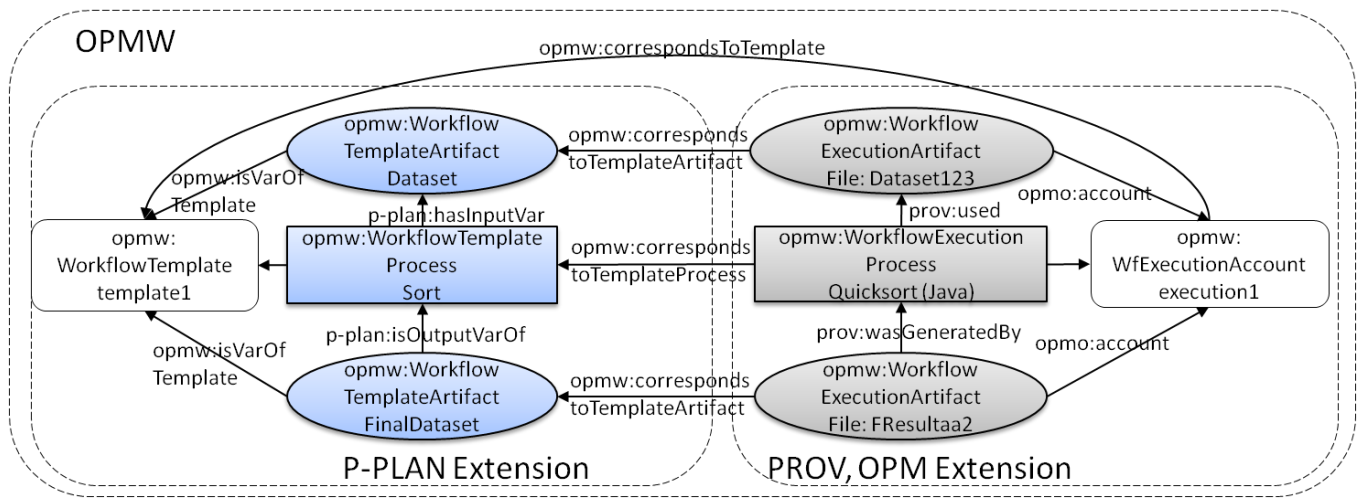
OPMW

opmw:correspondsToTemplate

opmw:Workflow TemplateArtifact Dataset

opmw:corresponds toTemplateArtifact

opmw:Workflow ExecutionArtifact File: Dataset123

opmw:isVarOf Template

opmo:account

p-plan:hasInputVar

prov:used

opmw: WorkflowTemplate template1

opmw:WorkflowTemplate Process Sort

opmw:corresponds toTemplateProcess

opmw:WorkflowExecution Process Quicksort (Java)

opmw: WfExecutionAccount execution1

p-plan:isOutputVarOf

prov:wasGeneratedBy

opmo:account

opmw:isVarOf Template

opmw:Workflow TemplateArtifact FinalDataset

opmw:corresponds toTemplateArtifact

opmw:Workflow ExecutionArtifact File: FResultaa2

P-PLAN Extension

PROV, OPM Extension